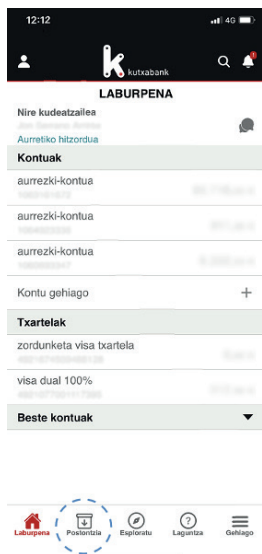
12:12

4G

kutxabank

1

LABURPENA

Nire kudeatzailea

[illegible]

Aurretiko hitzordua

Kontuak

aurrezki-kontua

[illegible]

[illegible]

aurrezki-kontua

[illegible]

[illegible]

aurrezki-kontua

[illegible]

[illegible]

Kontu gehiago

+

Txartelak

zordunketa visa txartela

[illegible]

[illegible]

visa dual 100%

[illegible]

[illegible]

Beste kontuak

Laburpena

Postontzia

Esploratu

Laguntza

Gehiago